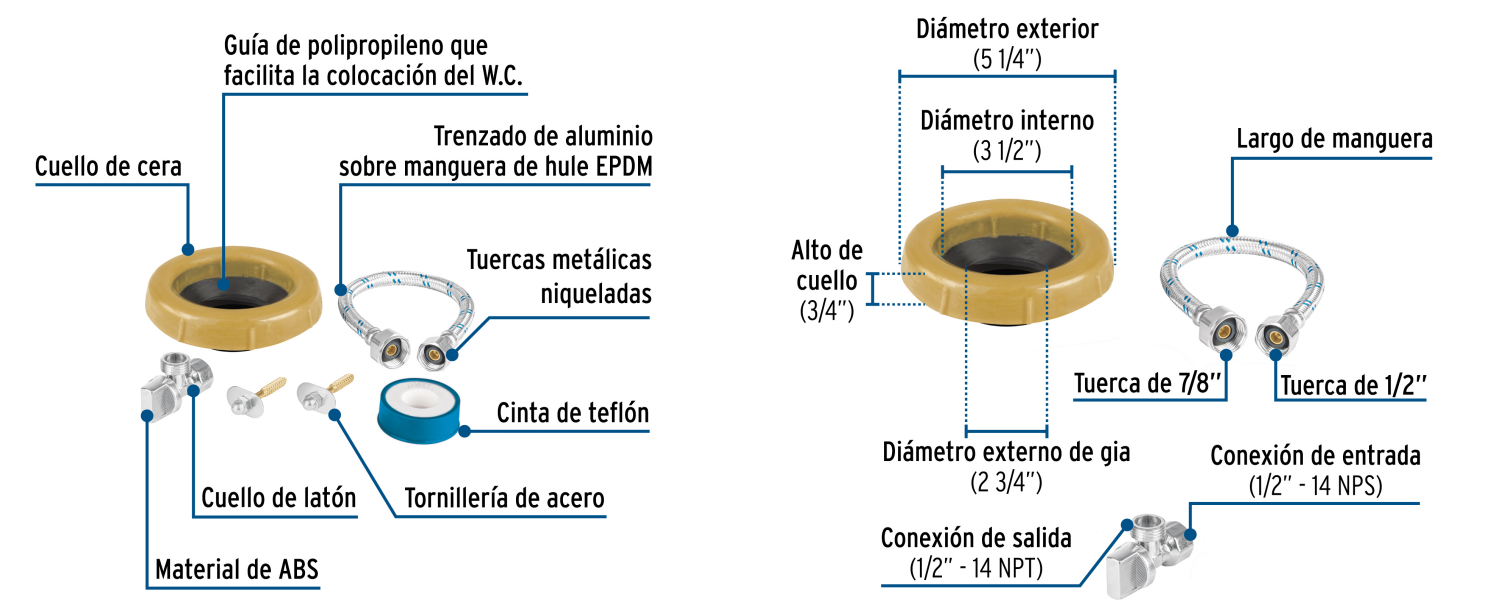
Guía de polipropileno que facilita la colocación del W.C.

Cuello de cera

Trenzado de aluminio sobre manguera de hule EPDM

Tuercas metálicas niqueladas

Cinta de teflón

Cuello de latón

Tornillería de acero

Material de ABS

Diámetro exterior
(5 1/4")

Diámetro interno
(3 1/2")

Alto de cuello
(3/4")

Largo de manguera

Tuerca de 7/8"

Tuerca de 1/2"

Diámetro externo de gia
(2 3/4")

Conexión de entrada
(1/2" - 14 NPS)

Conexión de salida
(1/2" - 14 NPT)